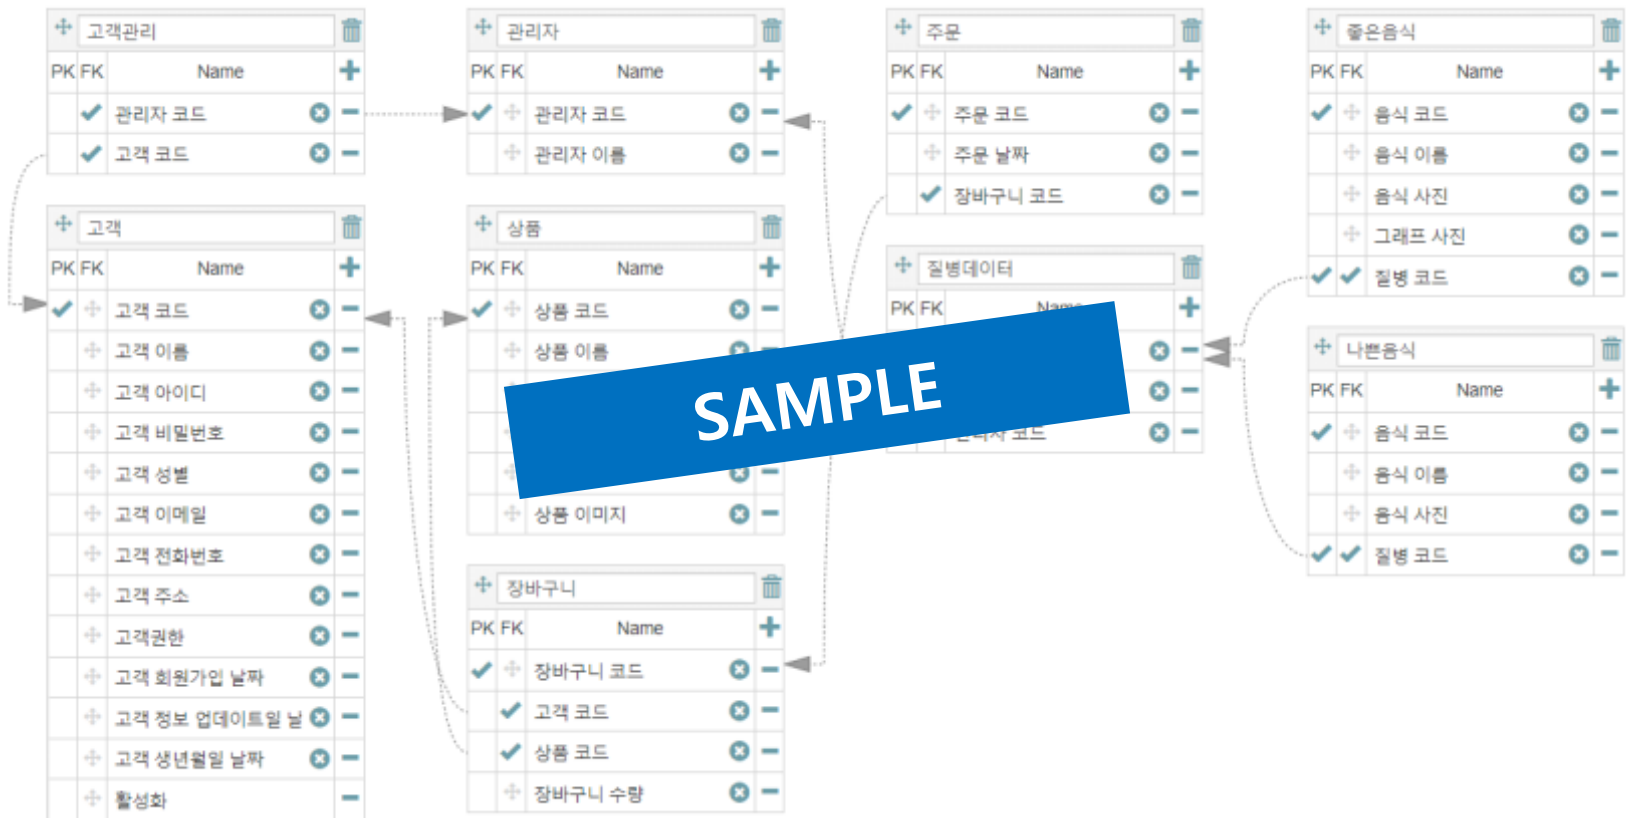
고객관리

| PK | FK | Name |
|---|---|---|
| | ✔ | 관리자 코드 |
| | ✔ | 고객 코드 |

고객

| PK | FK | Name |
|---|---|---|
| ✔ | | 고객 코드 |
| | | 고객 이름 |
| | | 고객 아이디 |
| | | 고객 비밀번호 |
| | | 고객 성별 |
| | | 고객 이메일 |
| | | 고객 전화번호 |
| | | 고객 주소 |
| | | 고객권한 |
| | | 고객 회원가입 날짜 |
| | | 고객 정보 업데이트일 날 |
| | | 고객 생년월일 날짜 |
| | | 활성화 |

관리자

| PK | FK | Name |
|---|---|---|
| ✔ | | 관리자 코드 |
| | | 관리자 이름 |

상품

| PK | FK | Name |
|---|---|---|
| ✔ | | 상품 코드 |
| | | 상품 이름 |
| | | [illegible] |
| | | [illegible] |
| | | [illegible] |
| | | 상품 이미지 |

장바구니

| PK | FK | Name |
|---|---|---|
| ✔ | | 장바구니 코드 |
| | ✔ | 고객 코드 |
| | ✔ | 상품 코드 |
| | | 장바구니 수량 |

주문

| PK | FK | Name |
|---|---|---|
| ✔ | | 주문 코드 |
| | | 주문 날짜 |
| | ✔ | 장바구니 코드 |

질병데이터

| PK | FK | Name |
|---|---|---|
| | | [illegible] |
| | | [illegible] |
| | | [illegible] 코드 |

SAMPLE

좋은음식

| PK | FK | Name |
|---|---|---|
| ✔ | | 음식 코드 |
| | | 음식 이름 |
| | | 음식 사진 |
| | | 그래프 사진 |
| ✔ | ✔ | 질병 코드 |

나쁜음식

| PK | FK | Name |
|---|---|---|
| ✔ | | 음식 코드 |
| | | 음식 이름 |
| | | 음식 사진 |
| ✔ | ✔ | 질병 코드 |